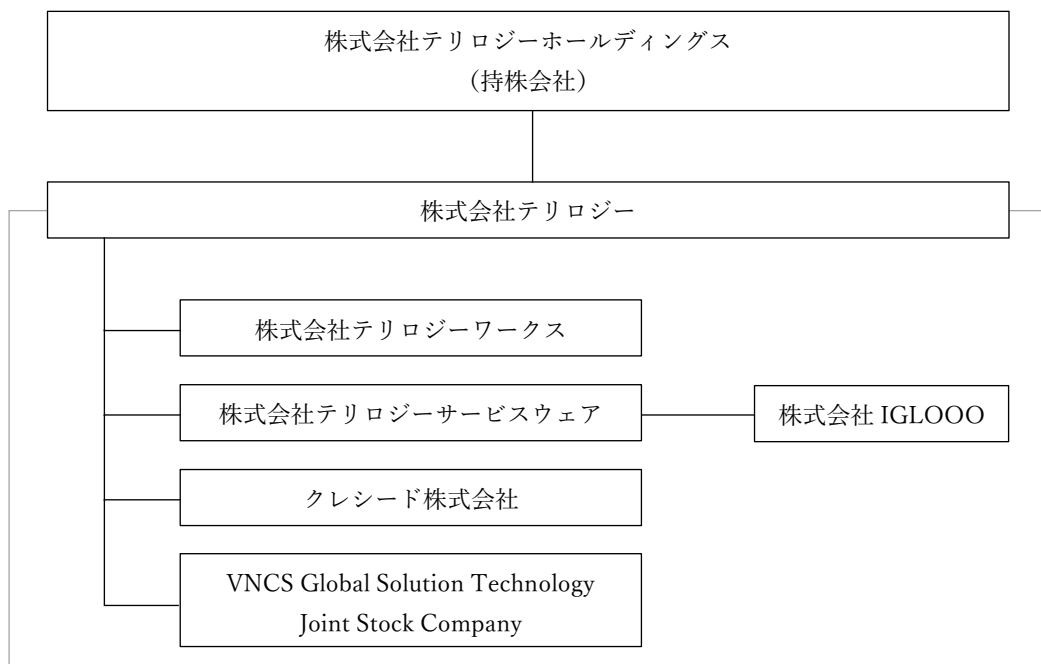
株式会社テリロジーホールディングス
（持株会社）

株式会社テリロジー

株式会社テリロジーワークス

株式会社テリロジーサービスウェア

株式会社 IGLOOO

クレシード株式会社

VNCS Global Solution Technology Joint Stock Company